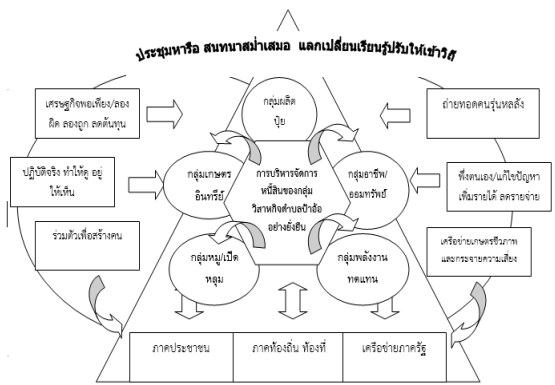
ประชุมหารือ สนทนาสม่ำเสมอ แลกเปลี่ยนเรียนรู้ปรับให้เข้าวิถี

เศรษฐกิจพอเพียง/ลองผิด ลองถูก ลดต้นทุน

ถ่ายทอดคนรุ่นหลัง

กลุ่มผลิตปุ๋ย

ปฏิบัติจริง ทำให้ดู อยู่ให้เห็น

กลุ่มเกษตรอินทรีย์

การบริหารจัดการหนี้สินของกลุ่มวิสาหกิจตำบลป่าอ้ออย่างยั่งยืน

กลุ่มอาชีพ/ออมทรัพย์

พึ่งตนเอง/แก้ไขปัญหา เพิ่มรายได้ ลดรายจ่าย

รวมตัวเพื่อสร้างคน

เครือข่ายเกษตรชีวภาพและกระจายความเสี่ยง

กลุ่มหมู/เป็ดหลุม

กลุ่มพลังงานทดแทน

ภาคประชาชน

ภาคท้องถิ่น ท้องที่

เครือข่ายภาครัฐ